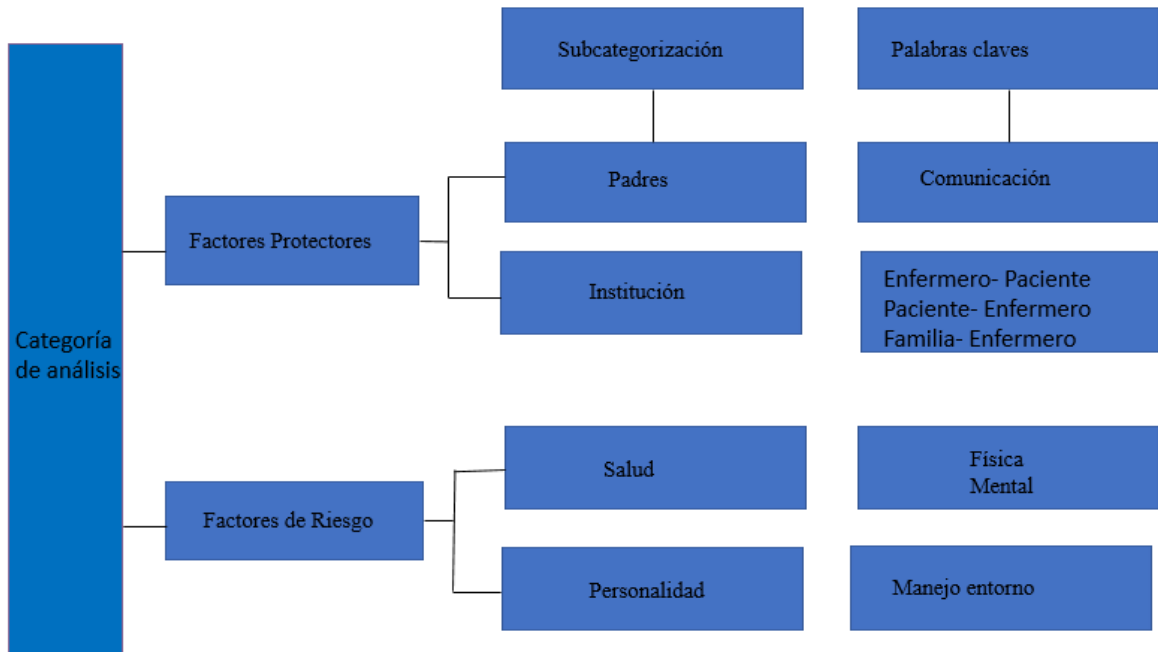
Subcategorización

Palabras claves

Categoría de análisis

Factores Protectores

Padres

Comunicación

Institución

Enfermero- Paciente
Paciente- Enfermero
Familia- Enfermero

Factores de Riesgo

Salud

Física
Mental

Personalidad

Manejo entorno